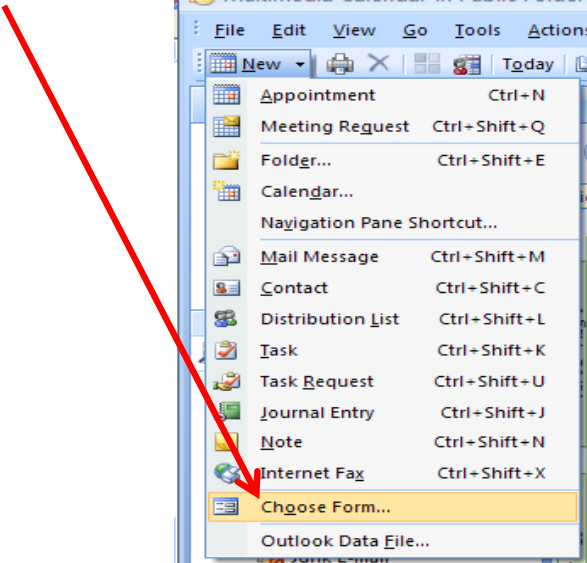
File Edit View Go Tools Actions

New Today

Appointment Ctrl+N
Meeting Request Ctrl+Shift+Q
Folder... Ctrl+Shift+E
Calendar...
Navigation Pane Shortcut...
Mail Message Ctrl+Shift+M
Contact Ctrl+Shift+C
Distribution List Ctrl+Shift+L
Task Ctrl+Shift+K
Task Request Ctrl+Shift+U
Journal Entry Ctrl+Shift+J
Note Ctrl+Shift+N
Internet Fax Ctrl+Shift+X
Choose Form...
Outlook Data File...